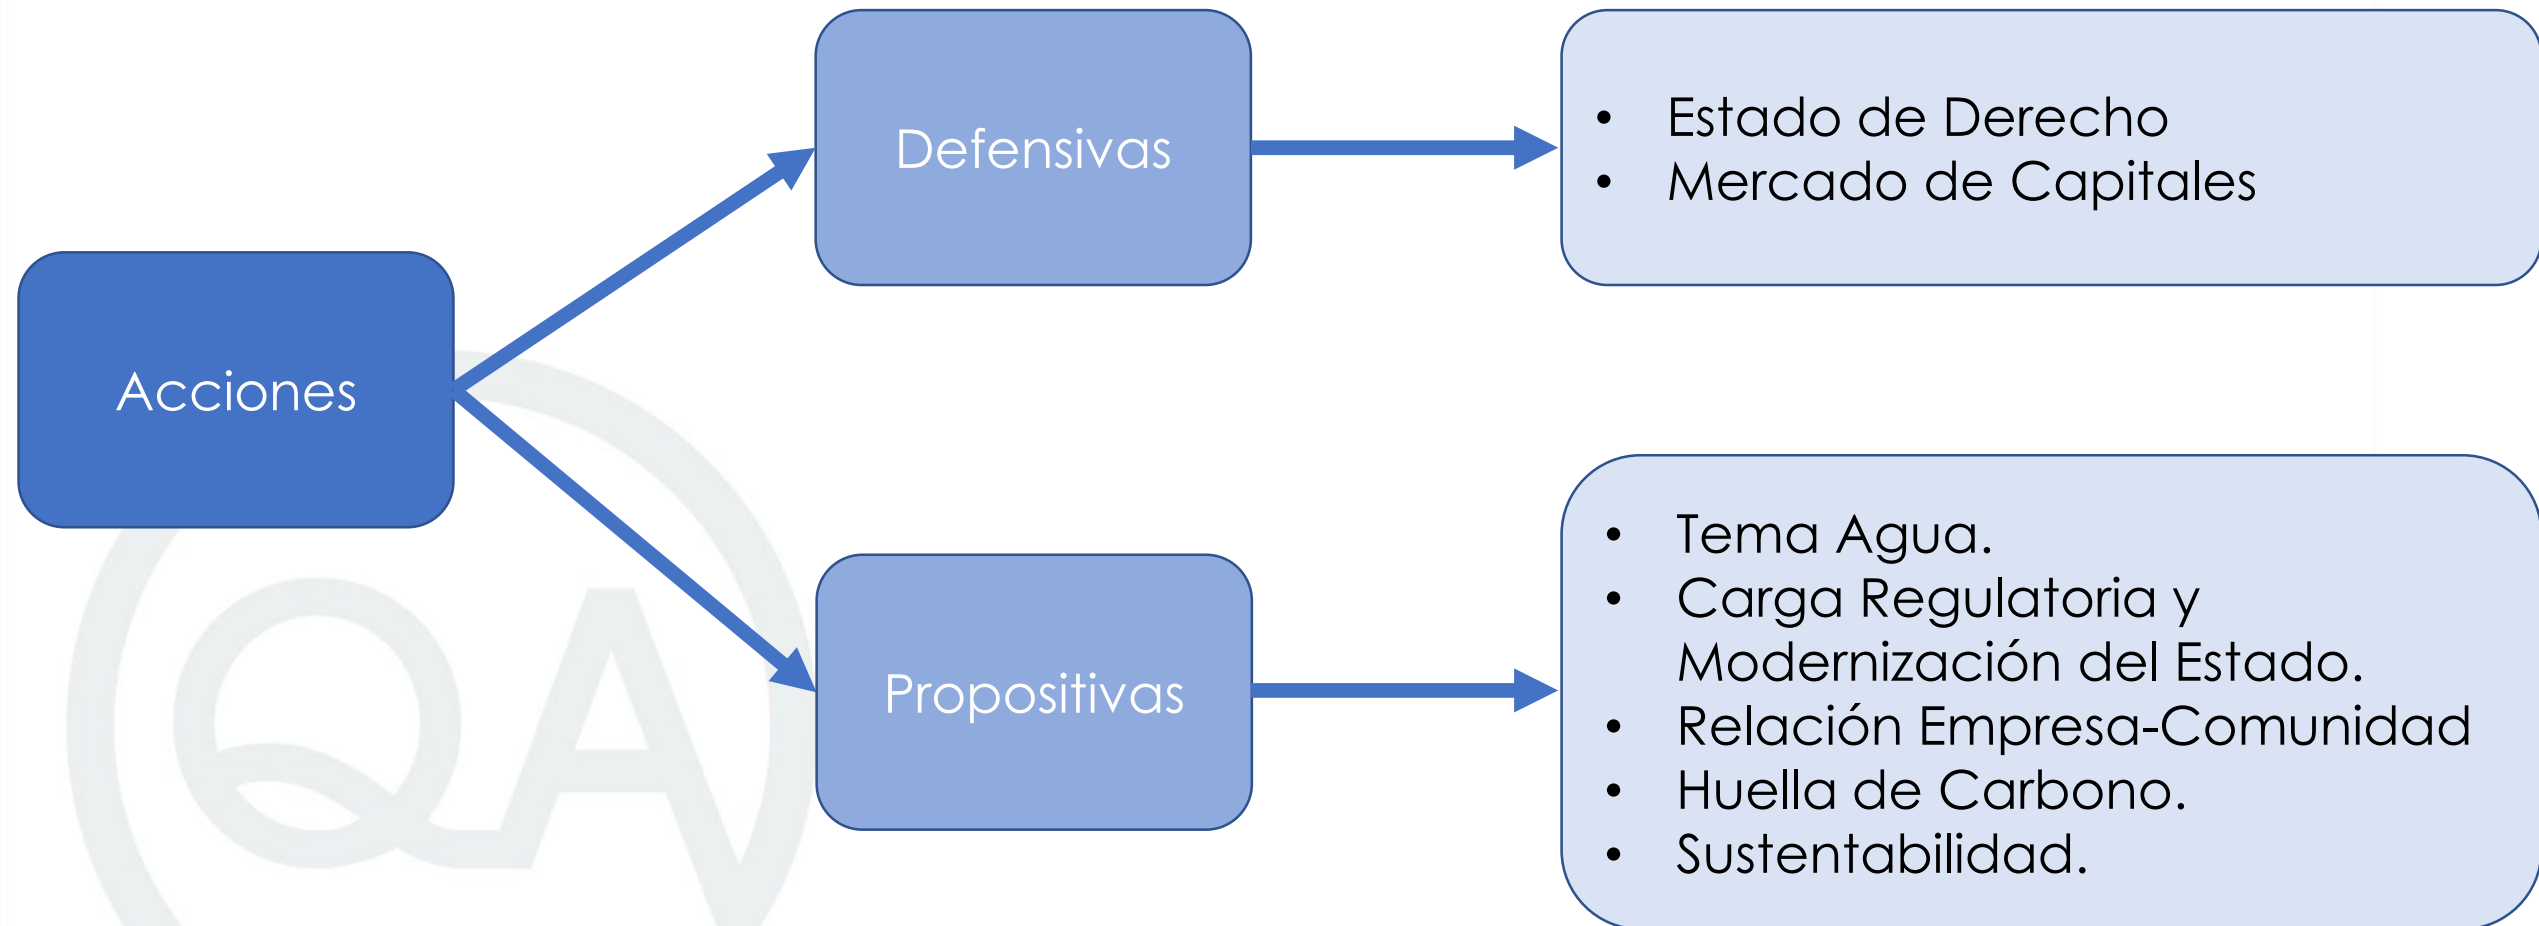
Acciones

Defensivas

- Estado de Derecho
- Mercado de Capitales

Propositivas

- Tema Agua.
- Carga Regulatoria y Modernización del Estado.
- Relación Empresa-Comunidad
- Huella de Carbono.
- Sustentabilidad.

QA